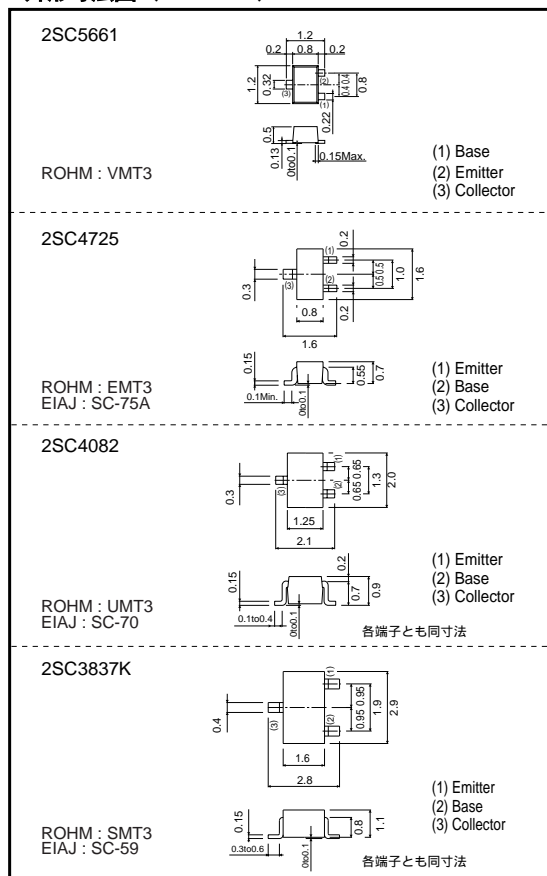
2SC5661

1.2
0.2 0.8 0.2
1.2
0.32
(3)
(2)
(1)
0.4 0.4
0.8
0.22
0.5
0.13
0to0.1
0.15Max.

ROHM : VMT3

(1) Base
(2) Emitter
(3) Collector

2SC4725

0.2
(1)
0.3
(3)
(2)
0.5 0.5
1.0
1.6
0.8
0.2
1.6
0.15
0.55
0.7
0.1Min.
0to0.1

ROHM : EMT3
EIAJ : SC-75A

(1) Emitter
(2) Base
(3) Collector

2SC4082

(1)
0.3
(3)
(2)
0.65 0.65
1.3
2.0
1.25
2.1
0.2
0.15
0.7
0.9
0.1to0.4
0to0.1

ROHM : UMT3
EIAJ : SC-70

(1) Emitter
(2) Base
(3) Collector

各端子とも同寸法

2SC3837K

(1)
0.4
(3)
(2)
0.95 0.95
1.9
2.9
1.6
2.8
0.15
0.8
1.1
0.3to0.6
0to0.1

ROHM : SMT3
EIAJ : SC-59

(1) Emitter
(2) Base
(3) Collector

各端子とも同寸法